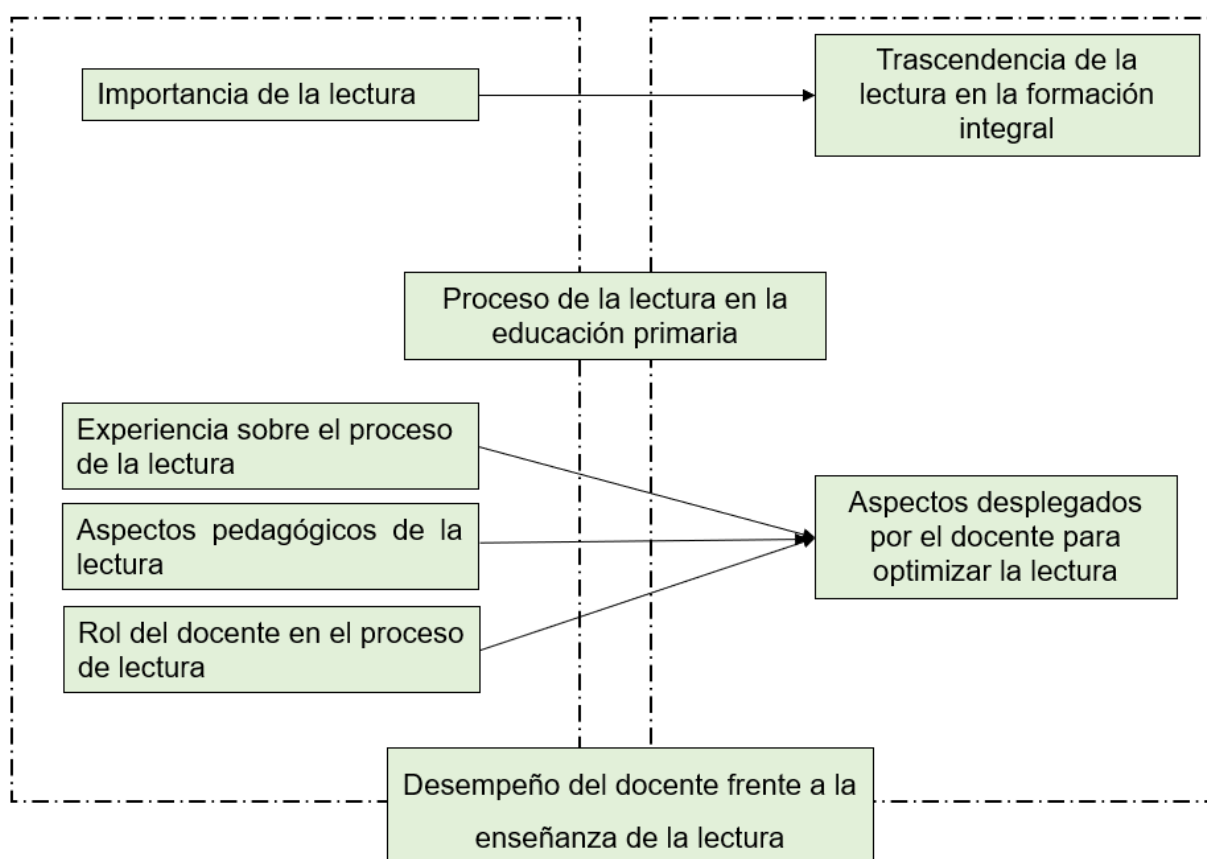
Importancia de la lectura

Trascendencia de la lectura en la formación integral

Proceso de la lectura en la educación primaria

Experiencia sobre el proceso de la lectura

Aspectos pedagógicos de la lectura

Rol del docente en el proceso de lectura

Aspectos desplegados por el docente para optimizar la lectura

Desempeño del docente frente a la enseñanza de la lectura